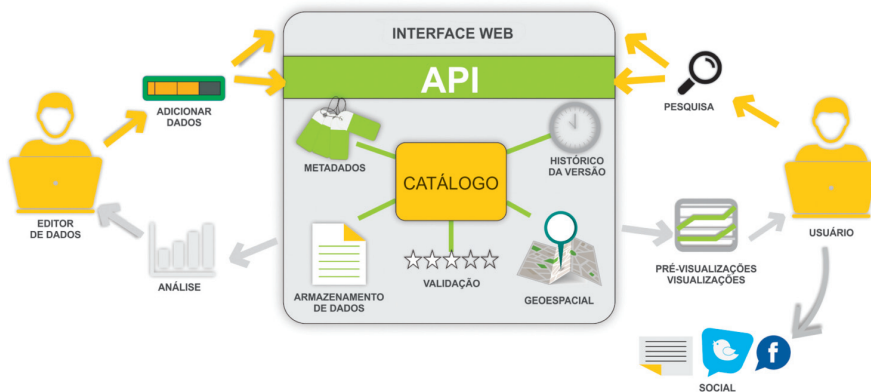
INTERFACE WEB

API

ADICIONAR DADOS

PESQUISA

METADADOS

CATÁLOGO

HISTÓRICO DA VERSÃO

EDITOR DE DADOS

USUÁRIO

ANÁLISE

ARMAZENAMENTO DE DADOS

VALIDAÇÃO

GEOESPACIAL

PRÉ-VISUALIZAÇÕES VISUALIZAÇÕES

SOCIAL